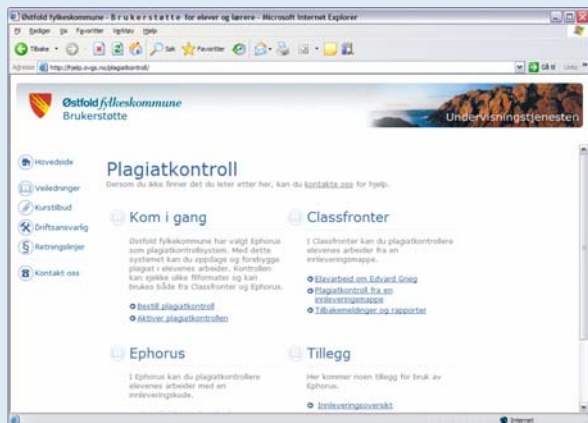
Østfold fylkeskommune - Brukerstøtte for elever og lærere - Microsoft Internet Explorer

Fil Rediger Vis Favoritter Verktøy Hjelp

Tilbake Søk Favoritter

Adresse http://hjelp.ovgs.no/plagiatkontroll/

Gå til Links

Østfold fylkeskommune
Brukerstøtte

Undervisningstjenesten

Hovedside
Veiledninger
Kurstilbud
Driftsansvarlig
Retningslinjer
Kontakt oss

Plagiatkontroll

Dersom du ikke finner det du leter etter her, kan du kontakte oss for hjelp.

Kom i gang

Østfold fylkeskommune har valgt Ephorus som plagiatkontrollsystem. Med dette systemet kan du oppdage og forebygge plagiat i elevenes arbeider. Kontrollen kan sjekke ulike filformater og kan brukes både fra Classfronter og Ephorus.

Bestill plagiatkontroll
Aktiver plagiatkontrollen

Classfronter

I Classfronter kan du plagiatkontrollere elevenes arbeider fra en innleveringsmappe.

Elevarbeid om Edvard Grieg
Plagiatkontroll fra en innleveringsmappe
Tilbakemeldinger og rapporter

Ephorus

I Ephorus kan du plagiatkontrollere elevenes arbeider med en innleveringskode.

Tillegg

Her kommer noen tillegg for bruk av Ephorus.

Innleveringsoversikt

Internett